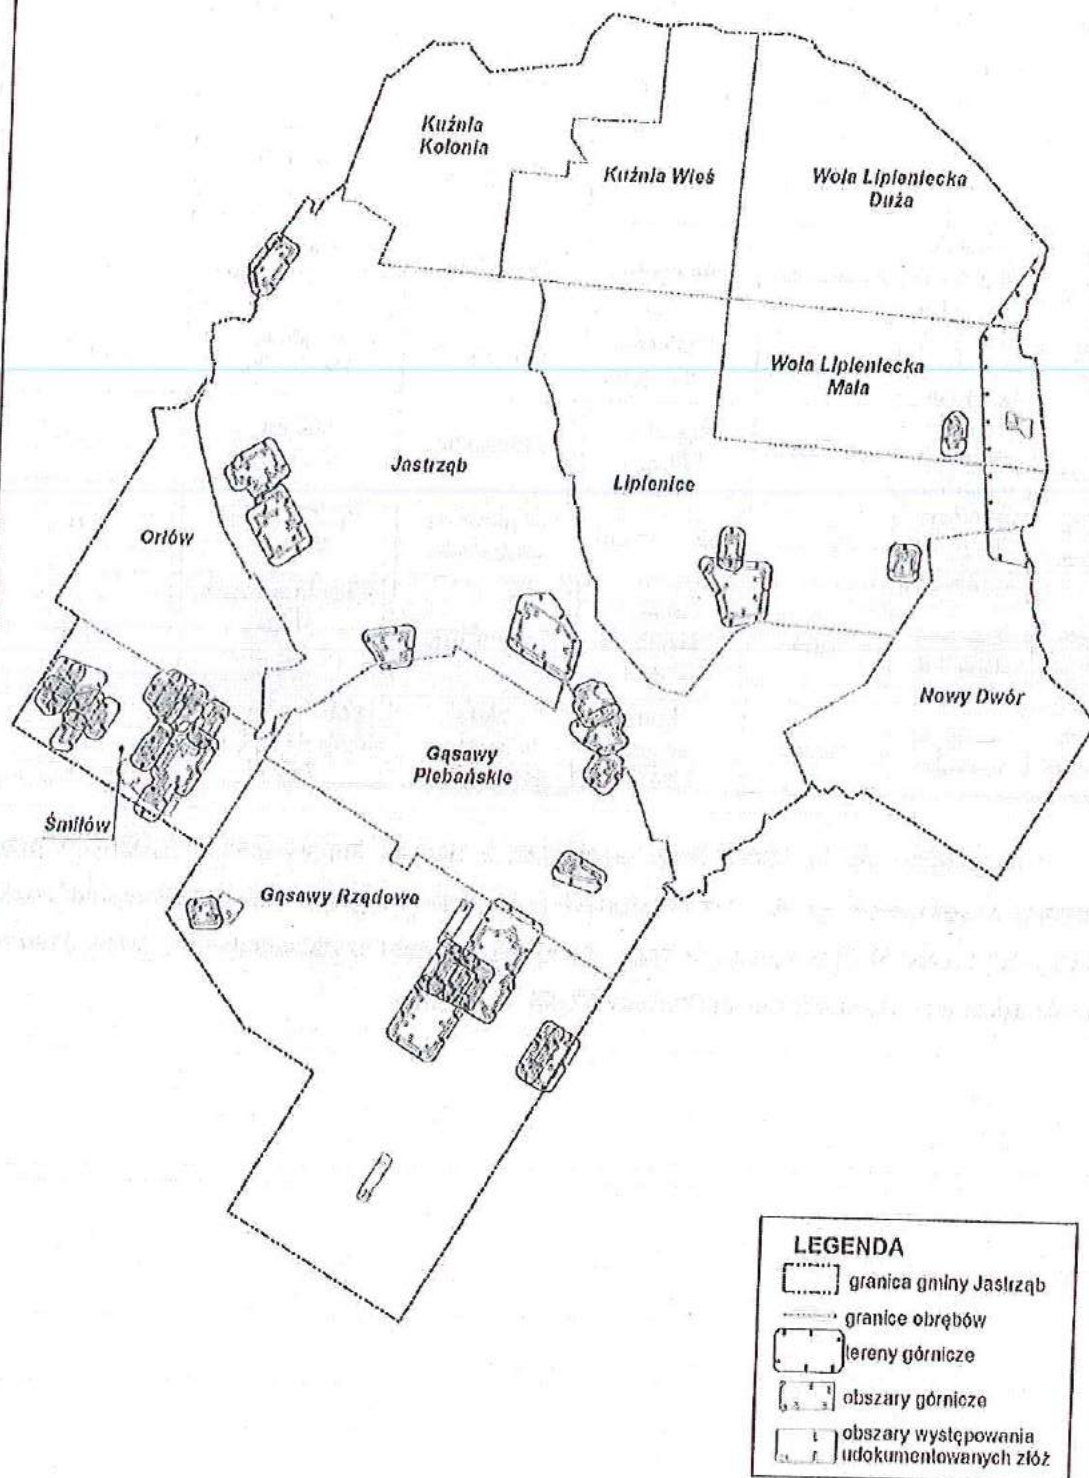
Kuźnia Kolonia

Kuźnia Wieś

Wola Lipieniecka Duża

Wola Lipieniecka Mała

Jastrząb

Lipienice

Orłów

Nowy Dwór

Gąsawy Plebańskie

Śmiłów

Gąsawy Rządowe

LEGENDA
granica gminy Jastrząb
granice obrębów
tereny górnicze
obszary górnicze
obszary występowania udokumentowanych złóż